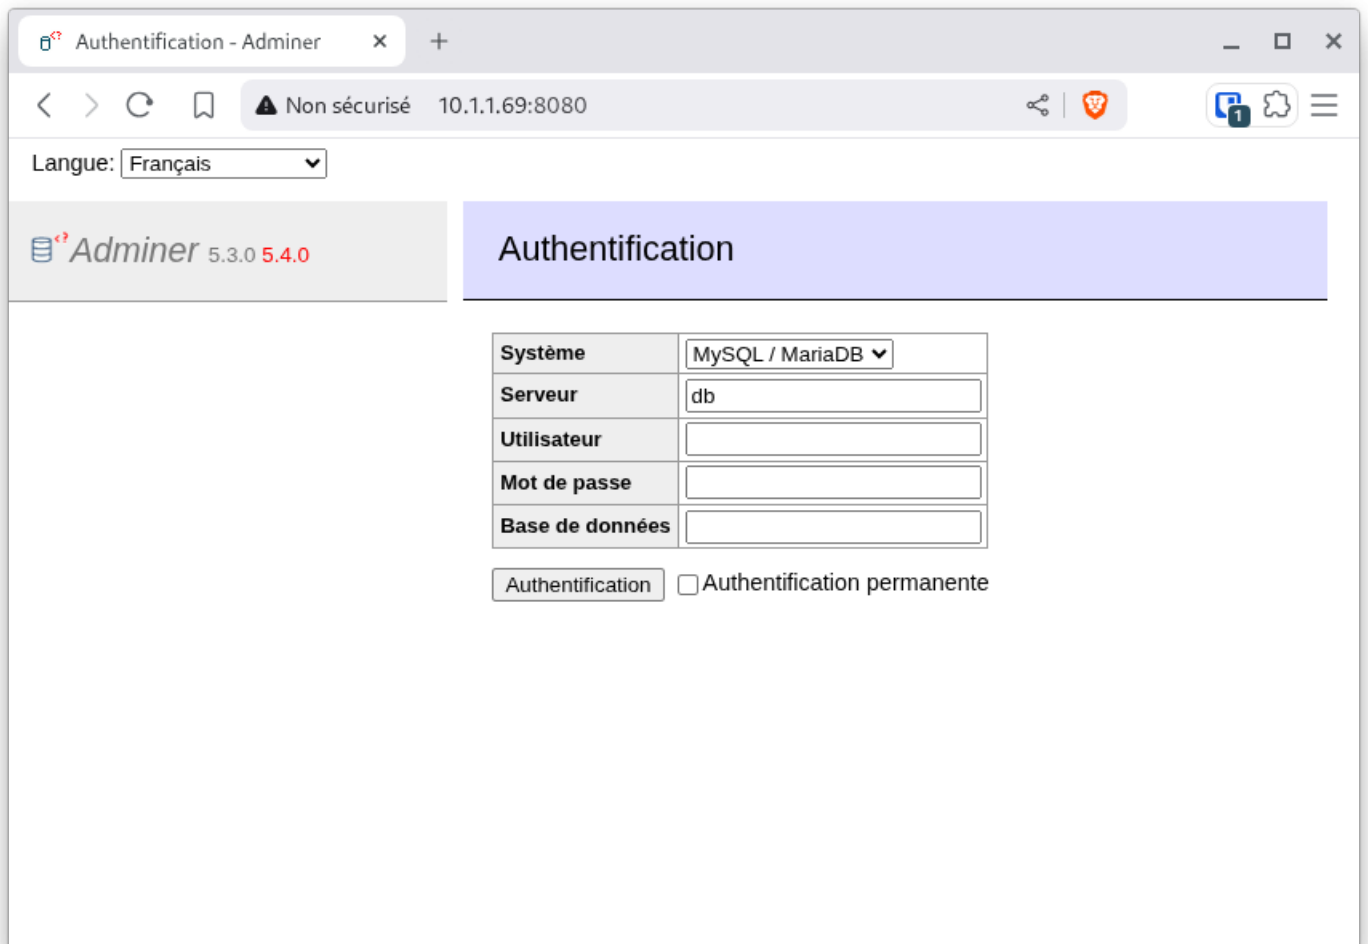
Authentification - Adminer ×

Non sécurisé 10.1.1.69:8080

1

Langue: Français

Adminer 5.3.0 5.4.0

Authentification

| Système | MySQL / MariaDB |
|---|---|
| Serveur | db |
| Utilisateur | |
| Mot de passe | |
| Base de données | |

Authentification

Authentification permanente